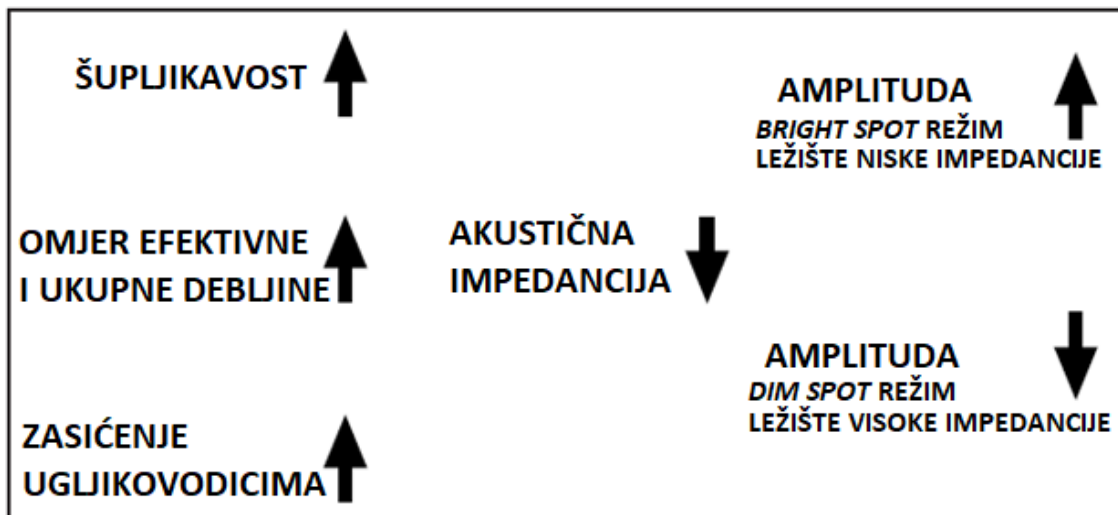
ŠUPLJIKAVOST

AMPLITUDA
*BRIGHT SPOT* REŽIM
LEŽIŠTE NISKE IMPEDANCIJE

OMJER EFEKTIVNE I UKUPNE DEBLJINE

AKUSTIČNA IMPEDANCIJA

AMPLITUDA
*DIM SPOT* REŽIM
LEŽIŠTE VISOKE IMPEDANCIJE

ZASIĆENJE UGLJIKOVODICIMA